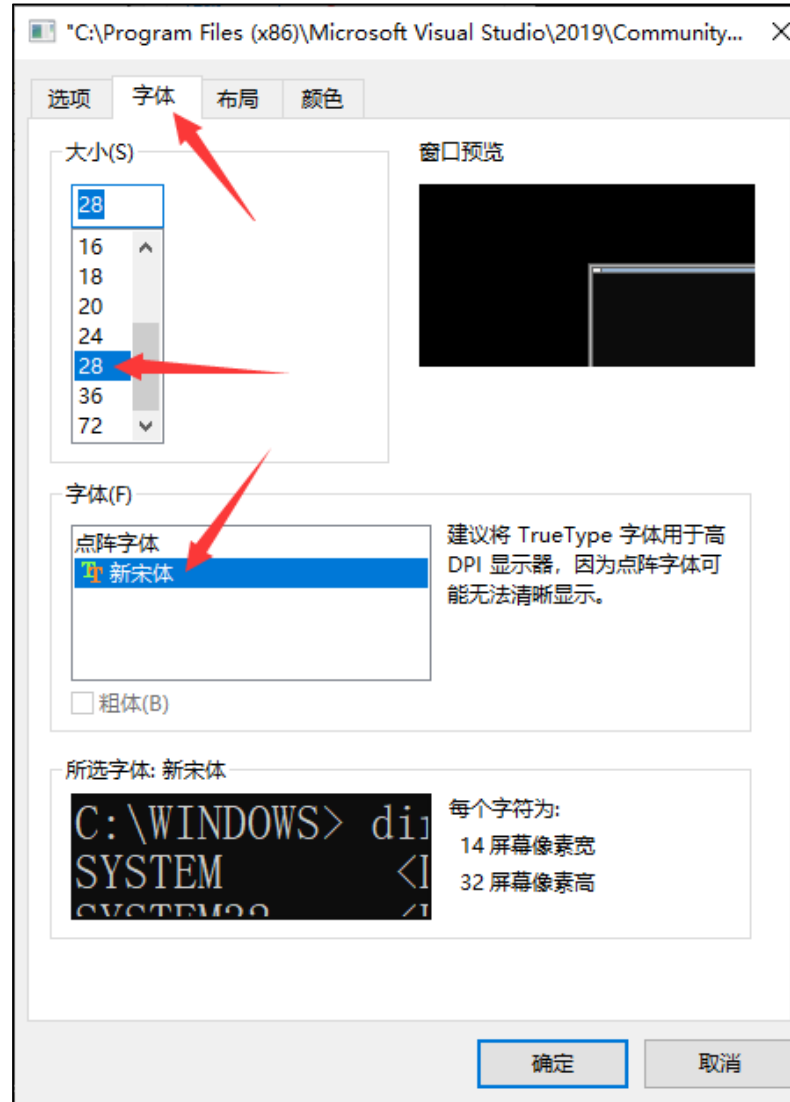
"C:\Program Files (x86)\Microsoft Visual Studio\2019\Community...

选项 字体 布局 颜色

大小(S)

28

16
18
20
24
28
36
72

窗口预览

字体(F)

点阵字体
新宋体

建议将 TrueType 字体用于高 DPI 显示器，因为点阵字体可能无法清晰显示。

粗体(B)

所选字体: 新宋体

C:\WINDOWS> dir
SYSTEM <I
SYSTEM32 <I

每个字符为:
14 屏幕像素宽
32 屏幕像素高

确定 取消